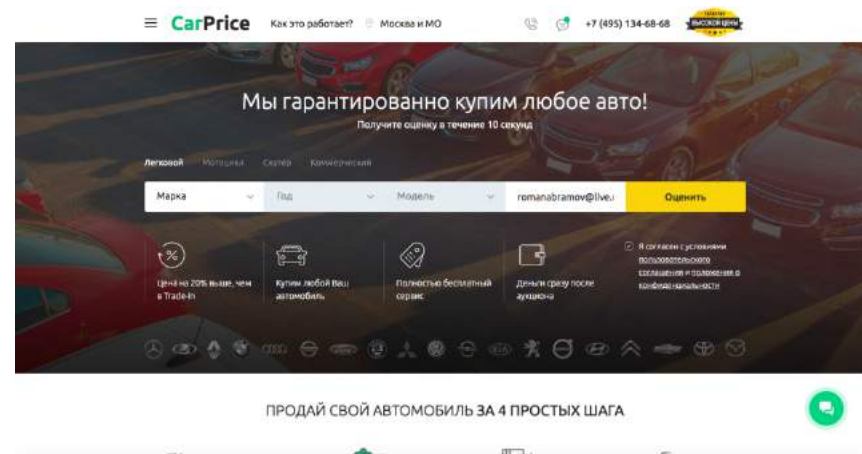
CarPrice Как это работает? Москва и МО +7 (495) 134-68-68 ВЫСОКОЙ ЦЕНЫ

Мы гарантированно купим любое авто!

Получите оценку в течение 10 секунд

Легковой Мотоцикл Скутер Коммерческий

Марка Год Модель romanabramov@live. Оценить

Цена на 20% выше, чем в Trade-In

Купим любой Ваш автомобиль

Полностью бесплатный сервис

Деньги сразу после аукциона

Я согласен с условиями пользовательского соглашения и положения о конфиденциальности

ПРОДАЙ СВОЙ АВТОМОБИЛЬ ЗА 4 ПРОСТЫХ ШАГА